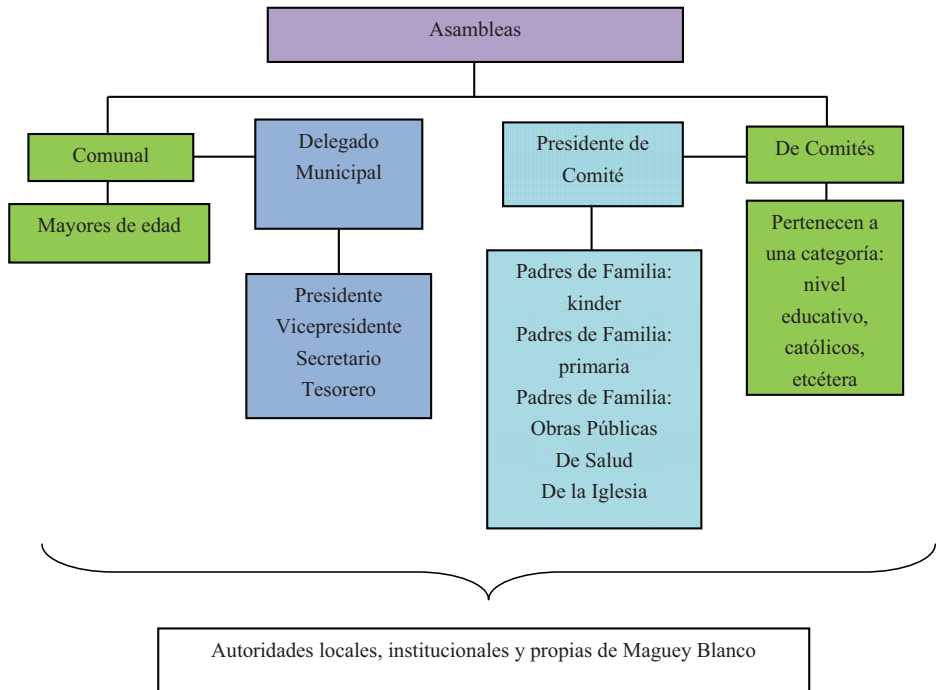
Asambleas

Comunal

Mayores de edad

Delegado Municipal

Presidente
Vicepresidente
Secretario
Tesorero

Presidente de Comité

Padres de Familia: kinder
Padres de Familia: primaria
Padres de Familia: Obras Públicas
De Salud
De la Iglesia

De Comités

Pertenecen a una categoría: nivel educativo, católicos, etcétera

Autoridades locales, institucionales y propias de Maguey Blanco